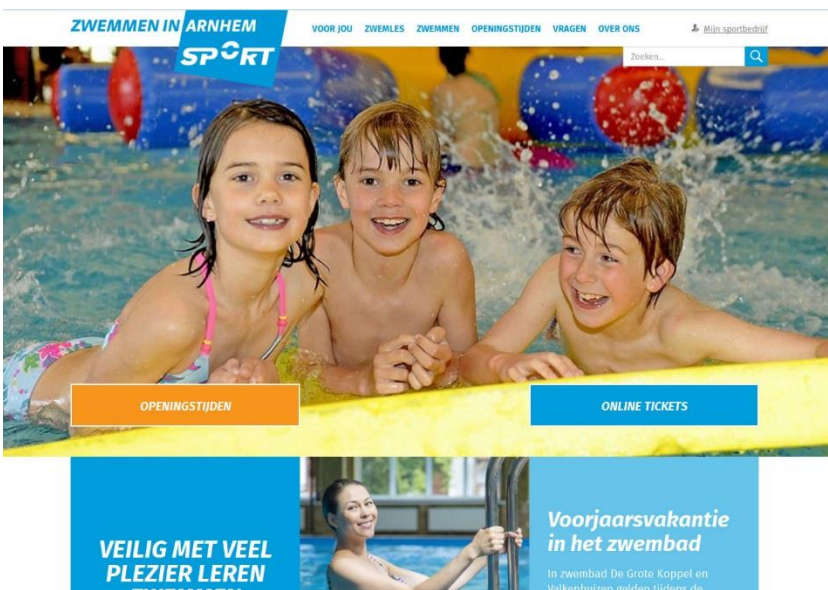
ZWEMMEN IN ARNHEM SPORT

VOOR JOU ZWEMLES ZWEMMEN OPENINGSTIJDEN VRAGEN OVER ONS

Mijn sportbedrijf

Zoeken...

OPENINGSTIJDEN

ONLINE TICKETS

VEILIG MET VEEL PLEZIER LEREN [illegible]

Voorjaarsvakantie in het zwembad

In zwembad De Grote Koppel en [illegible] gelden tijdens de